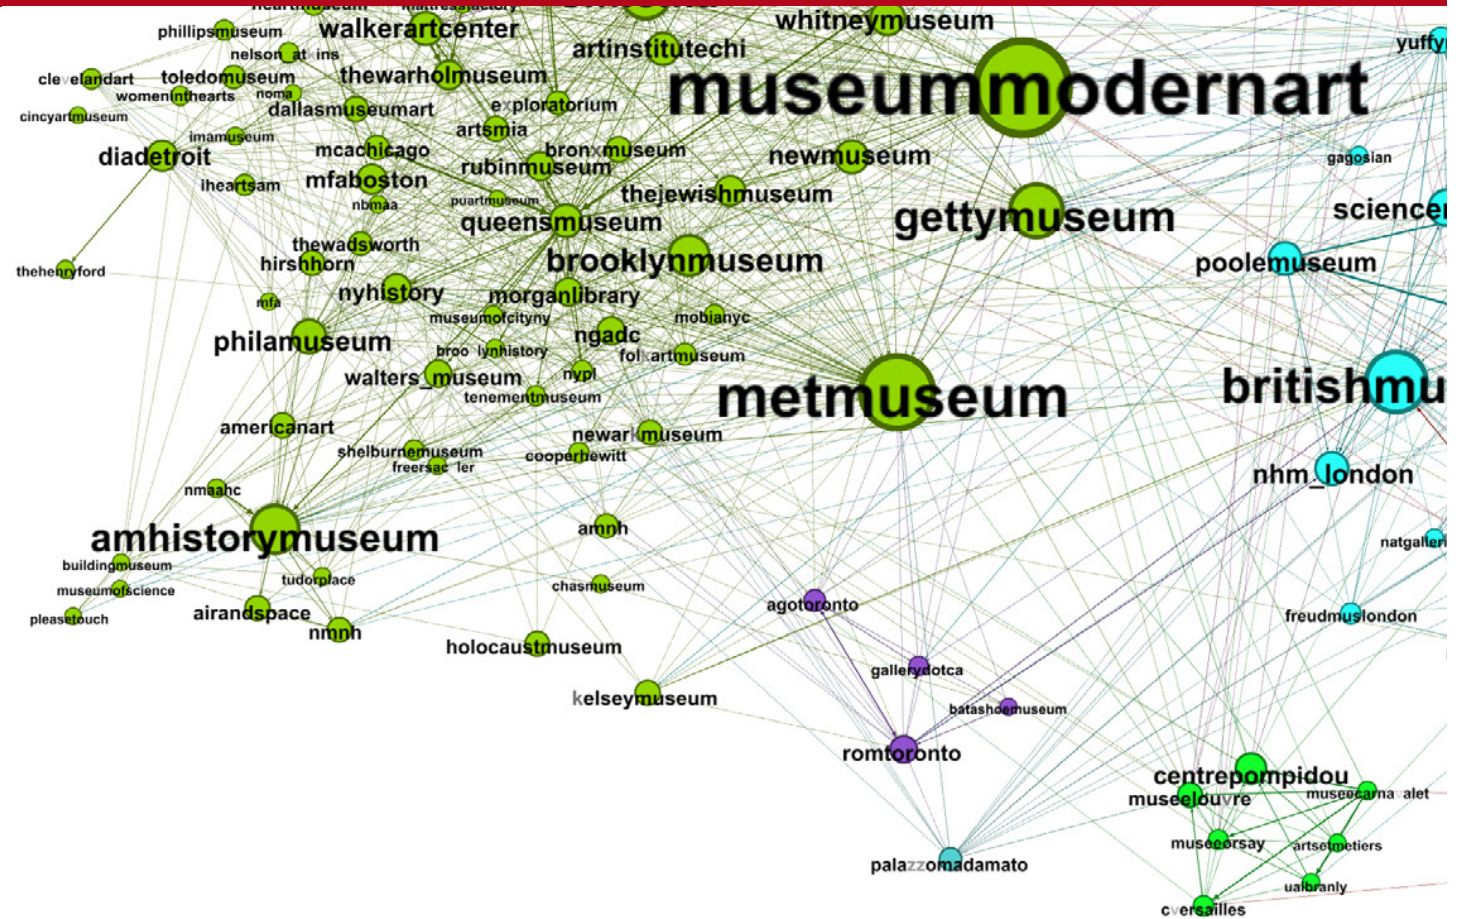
phillipsmuseum
walkerartcenter
whitneymuseum
nelson_atkins
artinstitutechi
clevelandart
toledomuseum
thewarholmuseum
museummodernart
womeninthearts
noma
dallasmuseumart
exploratorium
cincyartmuseum
artsmia
imamuseum
diadetroit
mcachicago
bronxmuseum
newmuseum
rubinmuseum
gagosian
iheartsam
mfaboston
nbmaa
puartmuseum
thejewishmuseum
queensmuseum
gettymuseum
science
thewadsworth
hirshhorn
brooklynmuseum
poolemuseum
thehenryford
nyhistory
morganlibrary
mfa
museumofcityny
mobianyc
philamuseum
ngadc
broo_lynhistory
folkartmuseum
walters_museum
nypl
metmuseum
britishmu
tenementmuseum
americanart
newarkmuseum
shelburnemuseum
freersackler
cooperhewitt
nhm_london
nmaahc
amnh
amhistorymuseum
natgalleri
buildingmuseum
tudorplace
museumofscience
chasmuseum
pleasetouch
airandspace
agotoronto
freudmuslondon
nmnh
holocaustmuseum
gallerydotca
kelseymuseum
batashoemuseum
romtoronto
centrepompidou
museelouvre
museecarnavalet
museeorsay
artsetmetiers
palazzomadamato
ualbranly
cversailles